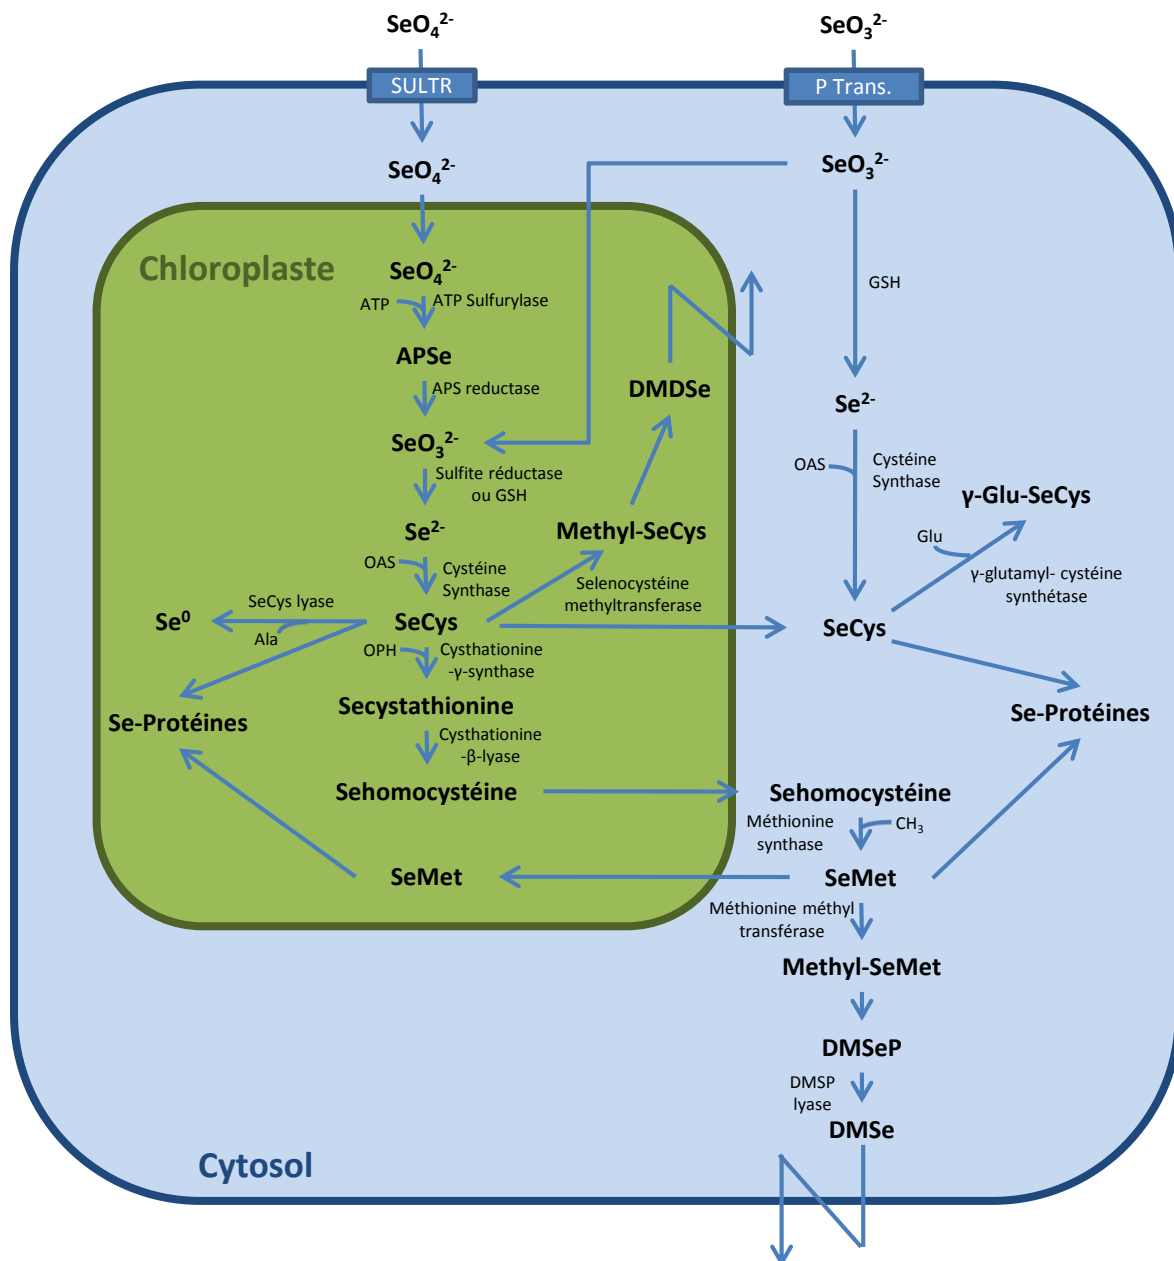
$SeO_4^{2-}$

$SeO_3^{2-}$

SULTR

P Trans.

$SeO_4^{2-}$

$SeO_3^{2-}$

Chloroplaste

$SeO_4^{2-}$

ATP

ATP Sulfurylase

APSe

APS reductase

DMDSe

GSH

$Se^{2-}$

$SeO_3^{2-}$

Sulfite réductase ou GSH

$Se^{2-}$

OAS

Cystéine Synthase

Methyl-SeCys

OAS

Cystéine Synthase

γ-Glu-SeCys

Glu

γ-glutamyl- cystéine synthétase

Selenocystéine methyltransferase

SecCys lyase

$Se^0$

Ala

SeCys

SeCys

OPH

Cysthationine -γ-synthase

Se-Protéines

Secystathionine

Se-Protéines

Cysthationine -β-lyase

Sehomocystéine

Sehomocystéine

Méthionine synthase

$CH_3$

SeMet

SeMet

Méthionine méthyl transférase

Methyl-SeMet

DMSeP

DMSP lyase

DMSe

Cytosol